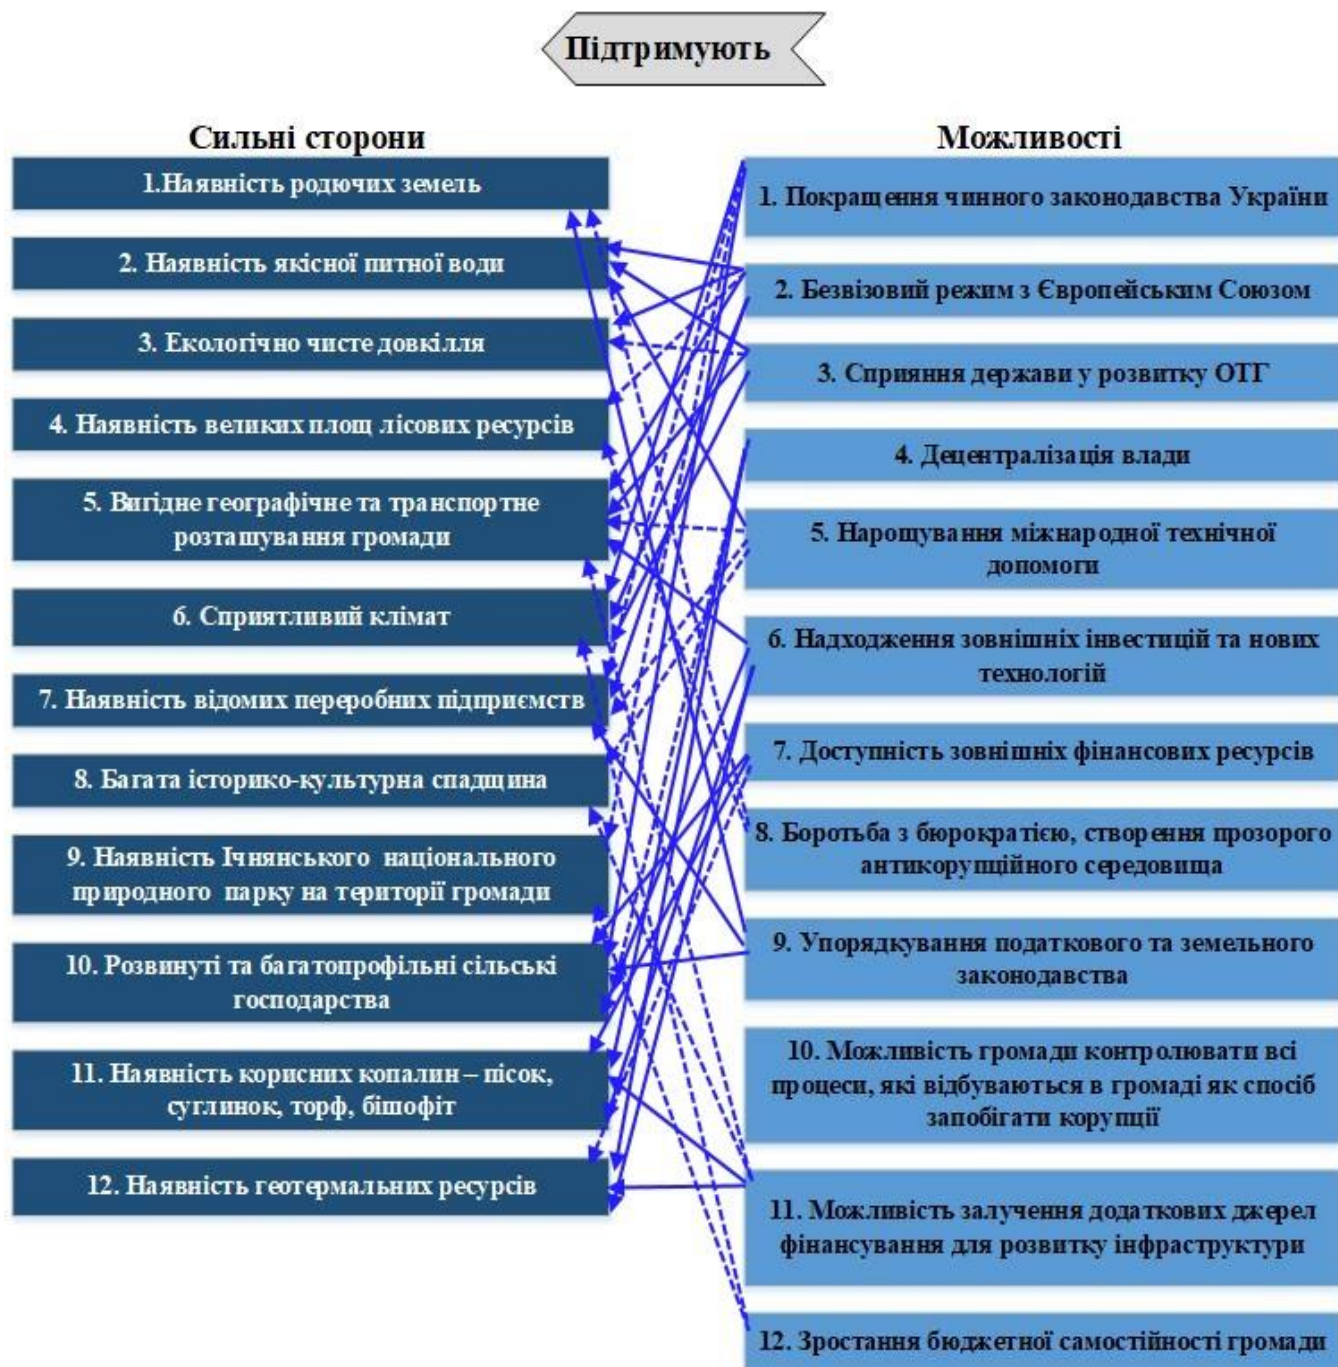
Підтримують

Сильні сторони

1.Наявність родючих земель

2. Наявність якісної питної води

3. Екологічно чисте довкілля

4. Наявність великих площ лісових ресурсів

5. Вигідне географічне та транспортне розташування громади

6. Сприятливий клімат

7. Наявність відомих переробних підприємств

8. Багата історико-культурна спадщина

9. Наявність Ічнянського національного природного парку на території громади

10. Розвинуті та багатопрофільні сільські господарства

11. Наявність корисних копалин – пісок, суглинок, торф, бішофіт

12. Наявність геотермальних ресурсів

Можливості

1. Покращення чинного законодавства України

2. Безвізовий режим з Європейським Союзом

3. Сприяння держави у розвитку ОТГ

4. Децентралізація влади

5. Нарощування міжнародної технічної допомоги

6. Надходження зовнішніх інвестицій та нових технологій

7. Доступність зовнішніх фінансових ресурсів

8. Боротьба з бюрократією, створення прозорого антикорупційного середовища

9. Упорядкування податкового та земельного законодавства

10. Можливість громади контролювати всі процеси, які відбуваються в громаді як спосіб запобігати корупції

11. Можливість залучення додаткових джерел фінансування для розвитку інфраструктури

12. Зростання бюджетної самостійності громади